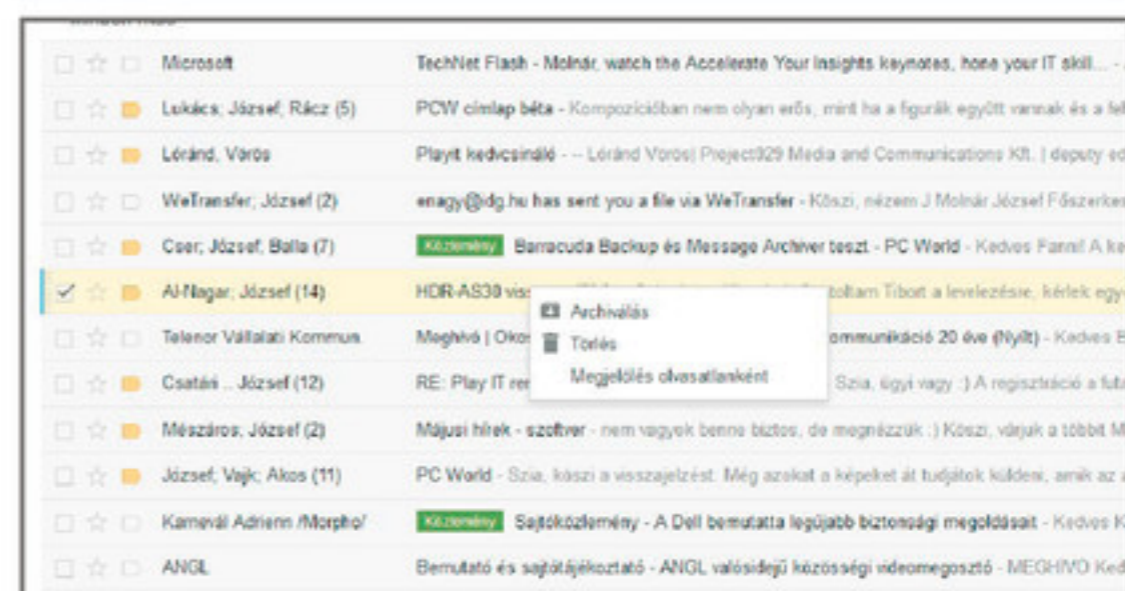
Microsoft | TechNet Flash - Molnár, watch the Accelerate Your Insights keynotes, hone your IT skill... - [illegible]

Lukács; József; Rácz (5) | PCW címlap béta - Kompozícióban nem olyan erős, mint ha a figurák együtt vannak és a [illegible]

Lóránd, Vörös | Playit kedvcsináló - -- Lóránd Vörös| Project929 Media and Communications Kft. | deputy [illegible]

WeTransfer; József (2) | enagy@idg.hu has sent you a file via WeTransfer - Köszi, nézem J Molnár József Főszerkes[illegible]

Cser; József, Balla (7) | Közlemény Barracuda Backup és Message Archiver teszt - PC World - Kedves Fanni! A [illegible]

Al-Nagar; József (14) | HDR-AS30 vis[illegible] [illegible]toltam Tibort a levelezésre, kérlek egy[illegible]

Telenor Vállalati Kommun. | Meghívó | Oko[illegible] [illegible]ommunikáció 20 éve (Nyílt) - Kedves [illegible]

Csatári .. József (12) | RE: Play IT re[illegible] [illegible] Szia, úgyi vagy :) A regisztráció a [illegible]

Mészáros; József (2) | Májusi hírek - szoftver - nem vagyok benne biztos, de megnézzük :) Köszi, várjuk a többit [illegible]

József; Vajk; Ákos (11) | PC World - Szia, köszi a visszajelzést. Még azokat a képeket át tudjátok küldeni, amik az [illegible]

Karnevál Adrienn /Morpho/ | Közlemény Sajtóközlemény - A Dell bemutatta legújabb biztonsági megoldásait - Kedves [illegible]

ANGL | Bemutató és sajtótájékoztató - ANGL valósidejű közösségi videomegosztó - MEGHÍVÓ Ked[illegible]

Archiválás
Törlés
Megjelölés olvasatlanként